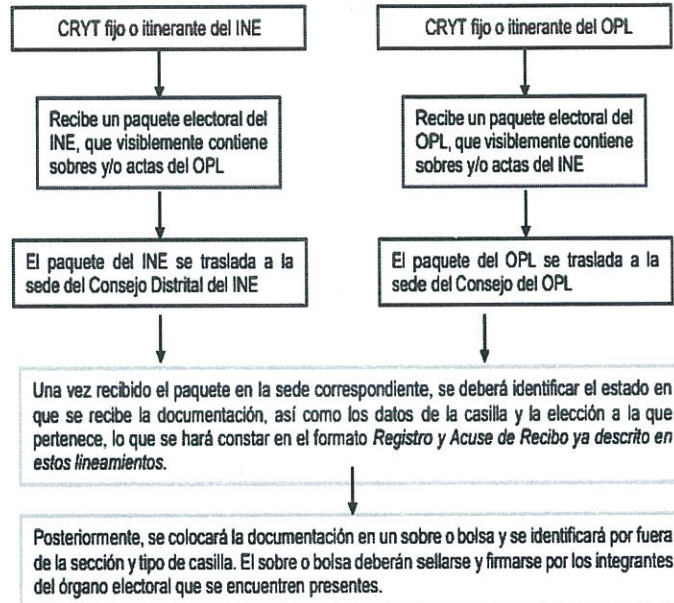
CRYT fijo o itinerante del INE

Recibe un paquete electoral del INE, que visiblemente contiene sobres y/o actas del OPL

El paquete del INE se traslada a la sede del Consejo Distrital del INE

CRYT fijo o itinerante del OPL

Recibe un paquete electoral del OPL, que visiblemente contiene sobres y/o actas del INE

El paquete del OPL se traslada a la sede del Consejo del OPL

Una vez recibido el paquete en la sede correspondiente, se deberá identificar el estado en que se recibe la documentación, así como los datos de la casilla y la elección a la que pertenece, lo que se hará constar en el formato *Registro y Acuse de Recibo ya descrito en estos lineamientos*.

Posteriormente, se colocará la documentación en un sobre o bolsa y se identificará por fuera de la sección y tipo de casilla. El sobre o bolsa deberán sellarse y firmarse por los integrantes del órgano electoral que se encuentren presentes.